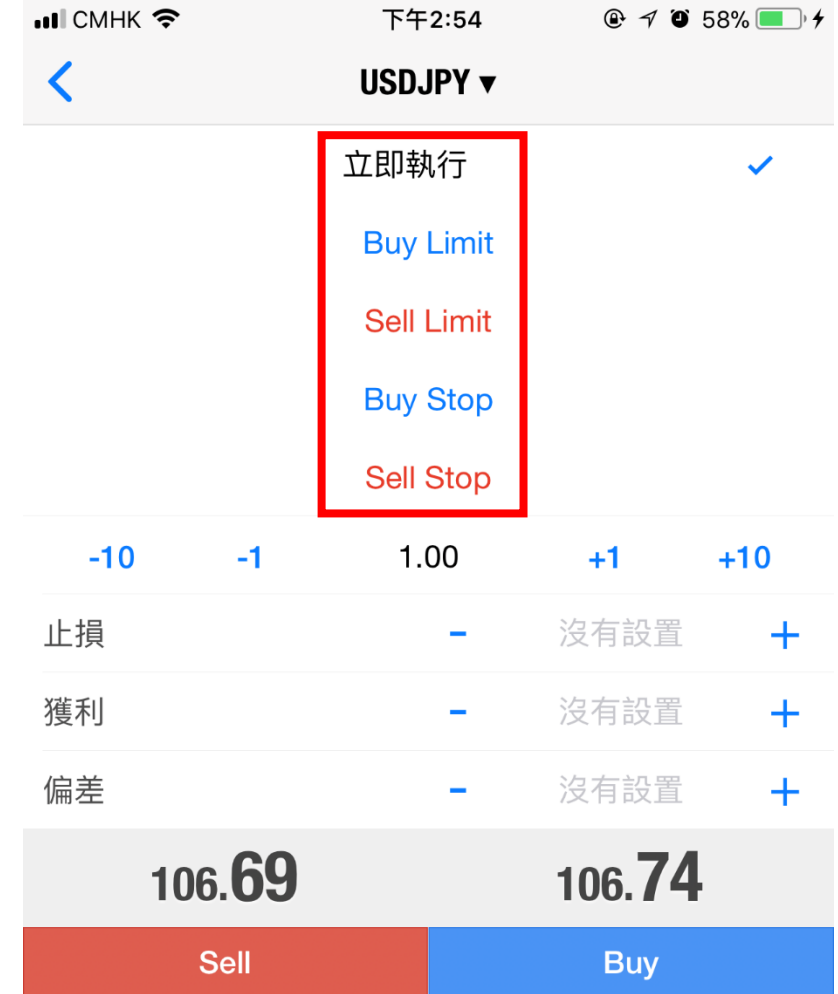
CMHK 下午2:54 58%

USDJPY ▾

立即執行 ✓

Buy Limit

Sell Limit

Buy Stop

Sell Stop

| -10 | -1 | 1.00 | +1 | +10 |
|---|---|---|---|---|

止損 - 沒有設置 +

獲利 - 沒有設置 +

偏差 - 沒有設置 +

106.69 106.74

Sell Buy